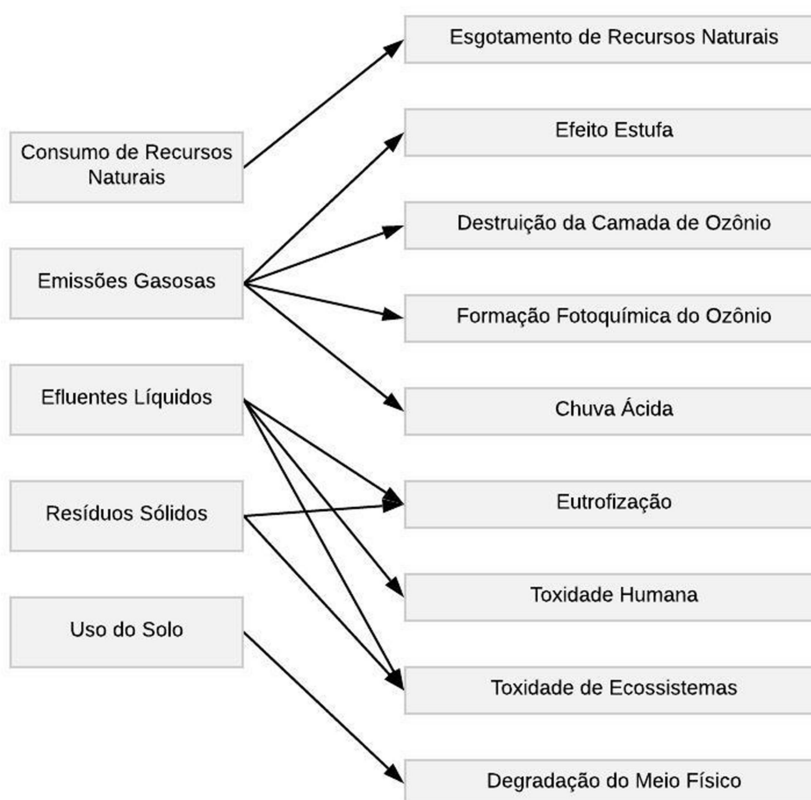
Consumo de Recursos Naturais

Emissões Gasosas

Efluentes Líquidos

Resíduos Sólidos

Uso do Solo

Esgotamento de Recursos Naturais

Efeito Estufa

Destruição da Camada de Ozônio

Formação Fotoquímica do Ozônio

Chuva Ácida

Eutrofização

Toxidade Humana

Toxidade de Ecossistemas

Degradação do Meio Físico